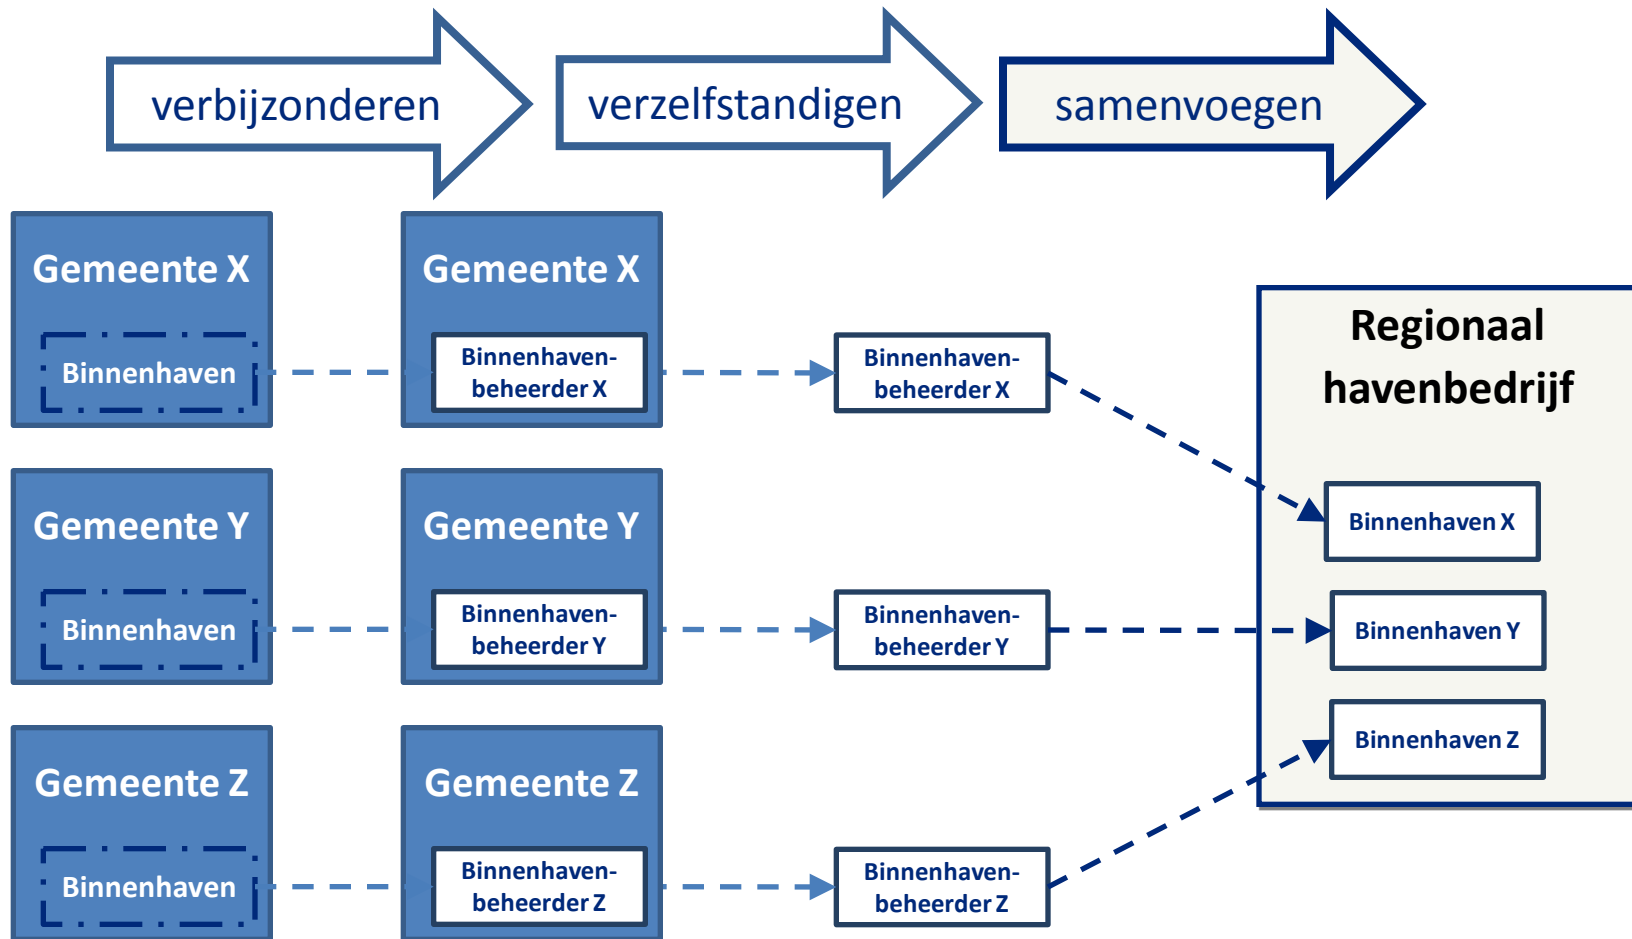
verbijzonderen

verzelfstandigen

samenvoegen

Gemeente X

Binnenhaven

Gemeente X

Binnenhavenbeheerder X

Binnenhavenbeheerder X

Regionaal havenbedrijf

Binnenhaven X

Gemeente Y

Binnenhaven

Gemeente Y

Binnenhavenbeheerder Y

Binnenhavenbeheerder Y

Binnenhaven Y

Binnenhaven Z

Gemeente Z

Binnenhaven

Gemeente Z

Binnenhavenbeheerder Z

Binnenhavenbeheerder Z